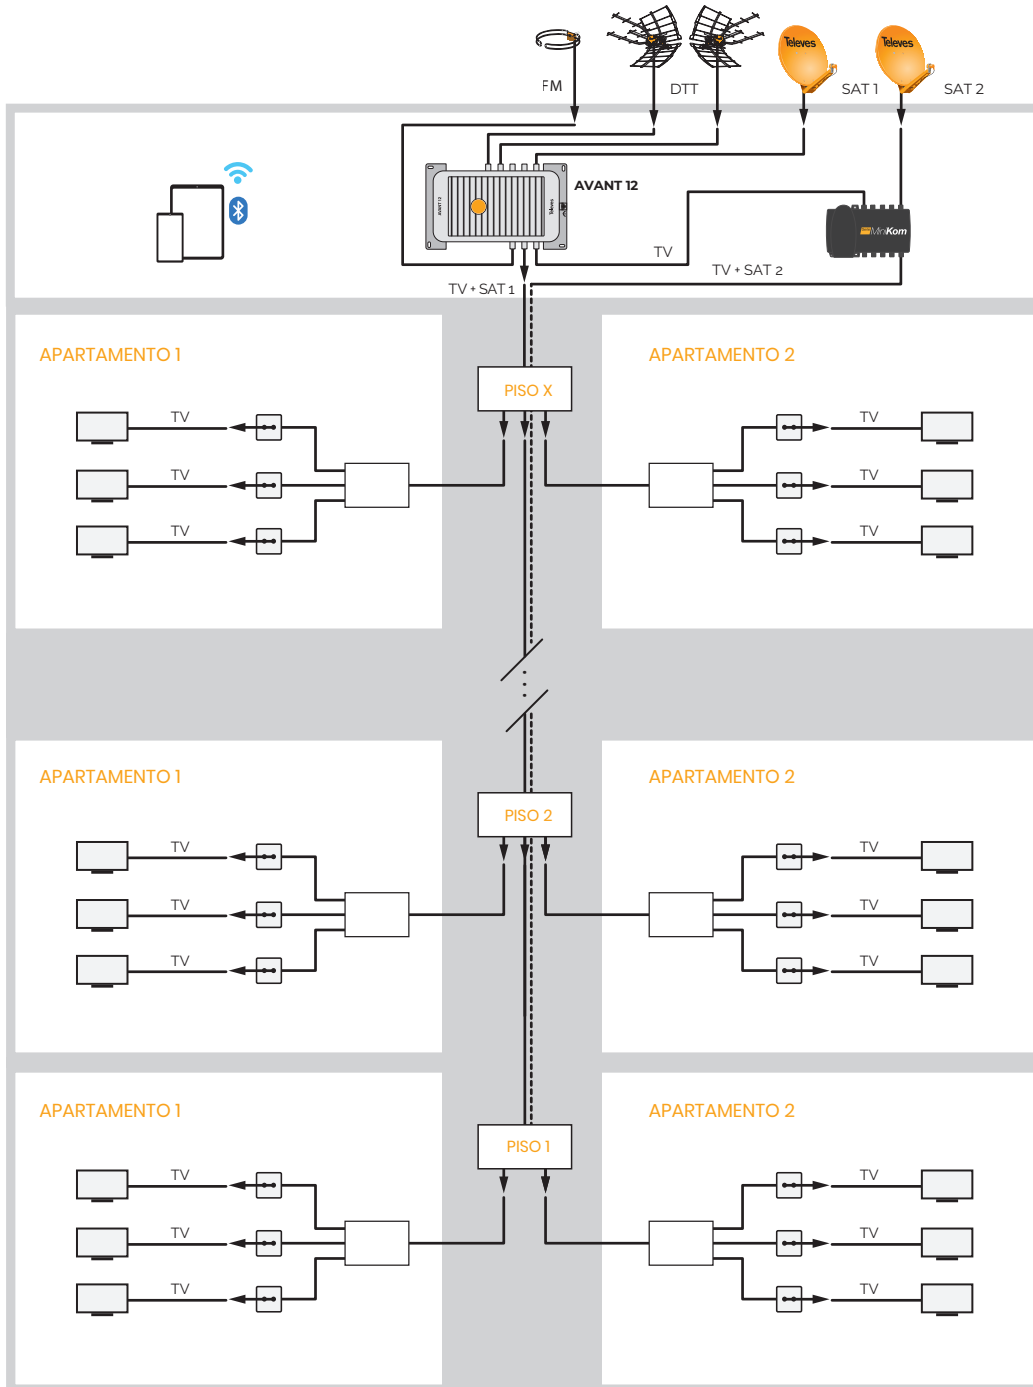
FM
DTT
Televes
SAT 1
Televes
SAT 2
AVANT 12
TV
MiniKom
TV + SAT 2
TV + SAT 1

APARTAMENTO 1
TV
TV
TV

PISO X

APARTAMENTO 2
TV
TV
TV

APARTAMENTO 1
TV
TV
TV

PISO 2

APARTAMENTO 2
TV
TV
TV

APARTAMENTO 1
TV
TV
TV

PISO 1

APARTAMENTO 2
TV
TV
TV